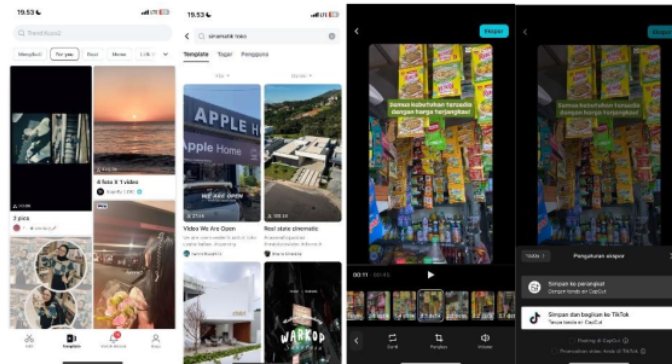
19.53

Temukan

Menyikut Untuk Anda Baru Meme

19.536

2 pics

4 foto 9:1 video

19.53

sinematik reels

Template Tayar Pengguna

APPLE H

Apple Home

WE ARE OPEN

Video We Are Open

Real state sinematik

WARKOP

Semua kebutuhan tersedia dengan harga terjangkau!

Ekspor

00:11 / 00:43

Semua kebutuhan tersedia dengan harga terjangkau!

Ekspor

Pengaturan ekspor

Simpan ke perangkat

Simpan dan bagikan ke TikTok

Edit Template Kotak masuk Saya